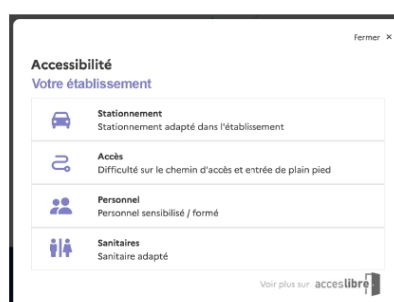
Fermer ×

Accessibilité
Votre établissement

Stationnement
Stationnement adapté dans l'établissement

Accès
Difficulté sur le chemin d'accès et entrée de plain pied

Personnel
Personnel sensibilisé / formé

Sanitaires
Sanitaire adapté

Voir plus sur acceslibre